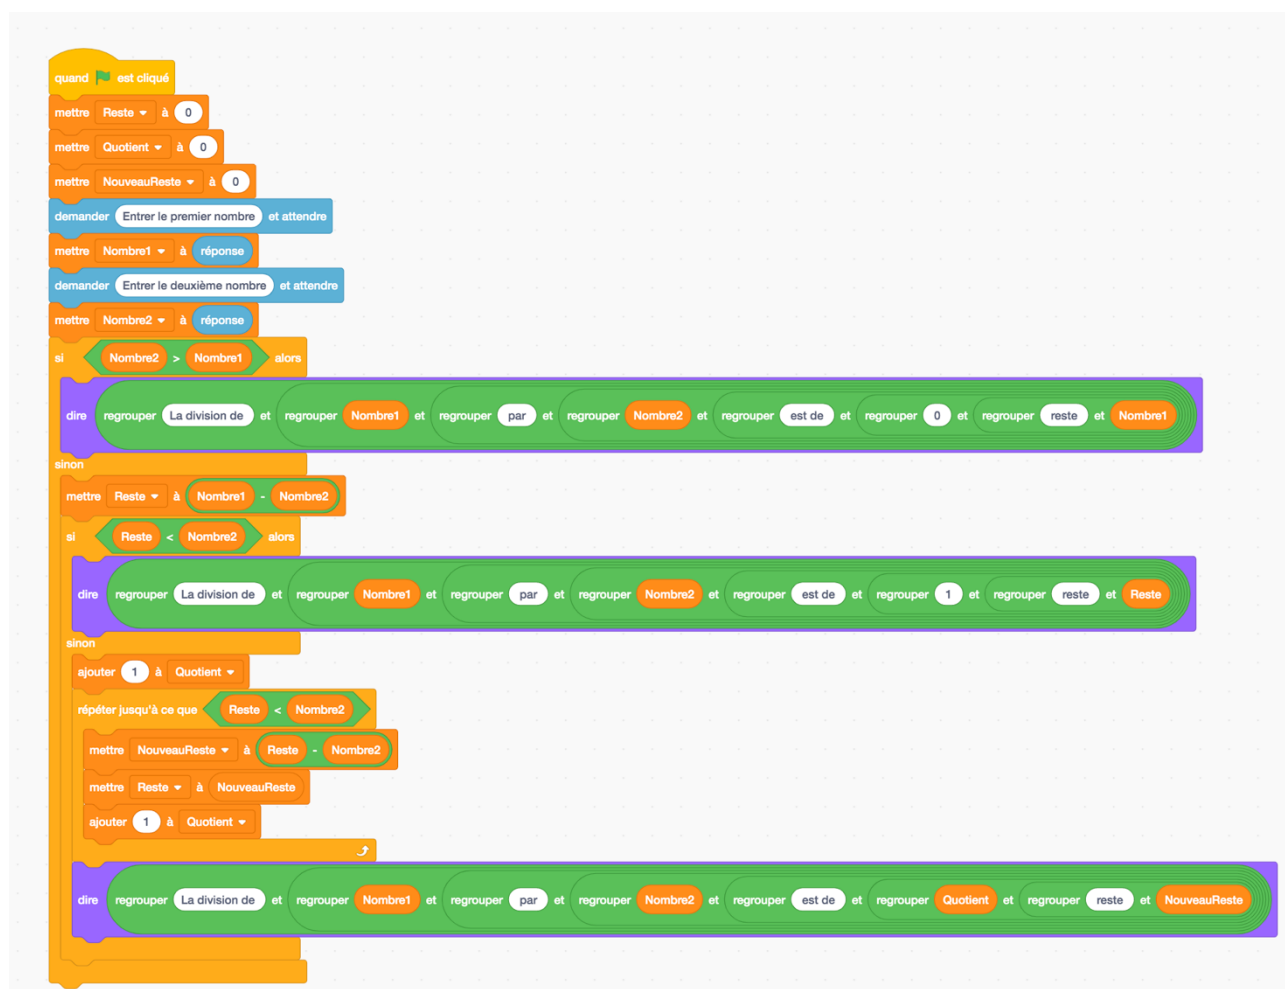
quand est cliqué
mettre Reste à 0
mettre Quotient à 0
mettre NouveauReste à 0
demander Entrer le premier nombre et attendre
mettre Nombre1 à réponse
demander Entrer le deuxième nombre et attendre
mettre Nombre2 à réponse
si Nombre2 > Nombre1 alors
dire regrouper La division de et regrouper Nombre1 et regrouper par et regrouper Nombre2 et regrouper est de et regrouper 0 et regrouper reste et Nombre1
sinon
mettre Reste à Nombre1 - Nombre2
si Reste < Nombre2 alors
dire regrouper La division de et regrouper Nombre1 et regrouper par et regrouper Nombre2 et regrouper est de et regrouper 1 et regrouper reste et Reste
sinon
ajouter 1 à Quotient
répéter jusqu'à ce que Reste < Nombre2
mettre NouveauReste à Reste - Nombre2
mettre Reste à NouveauReste
ajouter 1 à Quotient
dire regrouper La division de et regrouper Nombre1 et regrouper par et regrouper Nombre2 et regrouper est de et regrouper Quotient et regrouper reste et NouveauReste